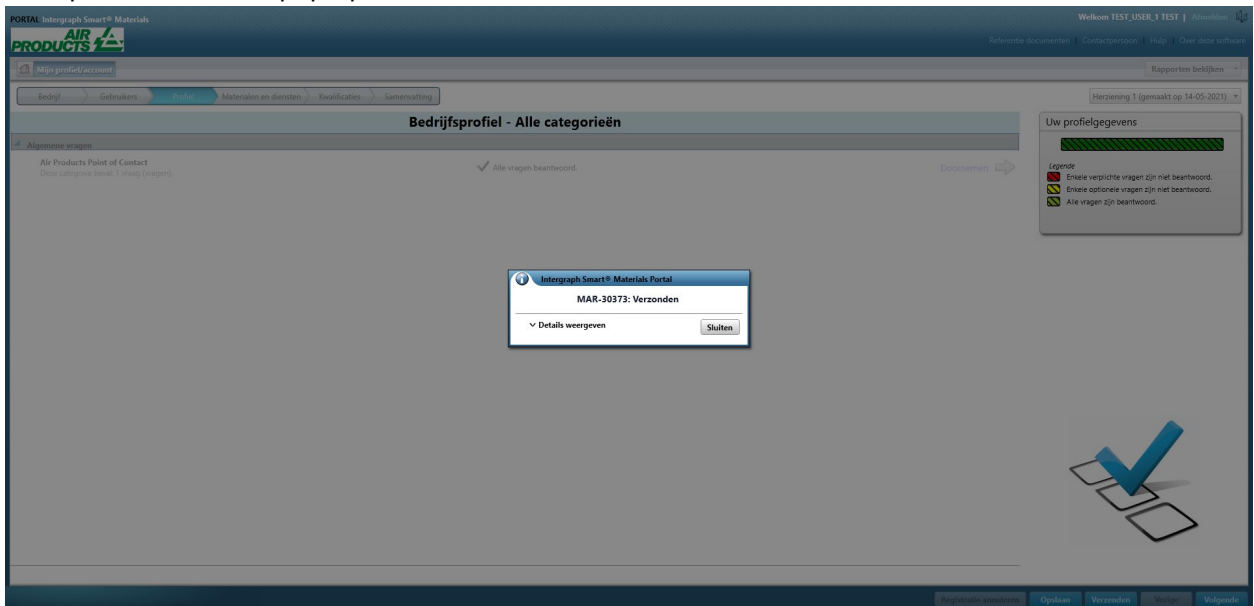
PORTAL Intergraph Smart® Materials

AIR PRODUCTS

Welkom TEST_USER_1 TEST | Afmelden

Referentie documenten | Contactpersoon | Help | Over deze software

Mijn profiel/account

Rapporten bekijken

Bedrijf | Gebruikers | Profiel | Materialen en diensten | Kwalificaties | Samenvatting

Herziening 1 (gemaakt op 14-05-2021)

Bedrijfsprofiel - Alle categorieën

Algemene vragen

Air Products Point of Contact
Deze categorie bevat 1 vraag (vragen).

Alle vragen beantwoord.

Doorgaan

Uw profielgegevens

Legende
Enkele verplichte vragen zijn niet beantwoord.
Enkele optionele vragen zijn niet beantwoord.
Alle vragen zijn beantwoord.

Intergraph Smart® Materials Portal

MAR-30373: Verzonden

Details weergeven

Sluiten

Registratie annuleren | Opslaan | Verzenden | Vorige | Volgende